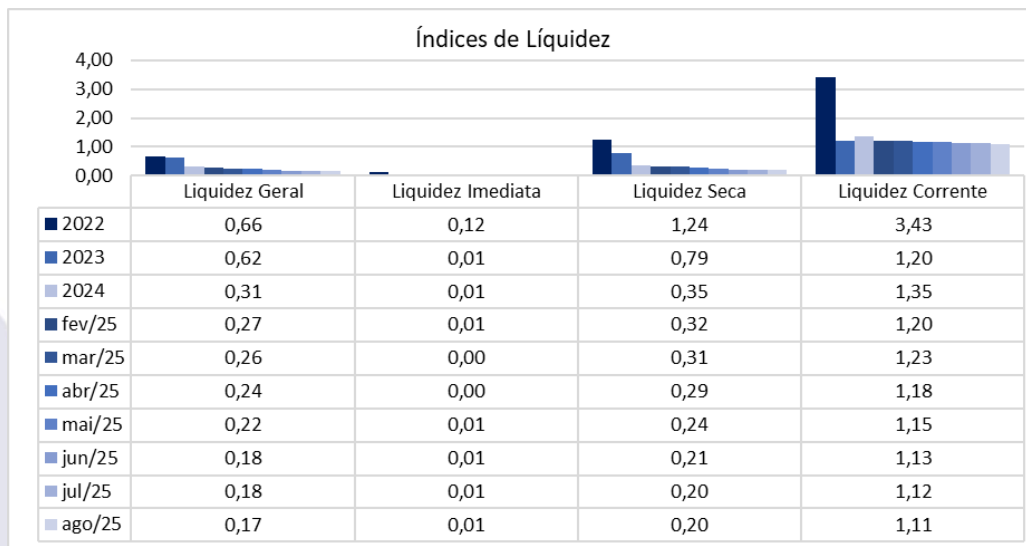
Índices de Líquidez

4,00
3,00
2,00
1,00
0,00

| | Liquidez Geral | Liquidez Imediata | Liquidez Seca | Liquidez Corrente |
|---|---|---|---|---|
| 2022 | 0,66 | 0,12 | 1,24 | 3,43 |
| 2023 | 0,62 | 0,01 | 0,79 | 1,20 |
| 2024 | 0,31 | 0,01 | 0,35 | 1,35 |
| fev/25 | 0,27 | 0,01 | 0,32 | 1,20 |
| mar/25 | 0,26 | 0,00 | 0,31 | 1,23 |
| abr/25 | 0,24 | 0,00 | 0,29 | 1,18 |
| mai/25 | 0,22 | 0,01 | 0,24 | 1,15 |
| jun/25 | 0,18 | 0,01 | 0,21 | 1,13 |
| jul/25 | 0,18 | 0,01 | 0,20 | 1,12 |
| ago/25 | 0,17 | 0,01 | 0,20 | 1,11 |